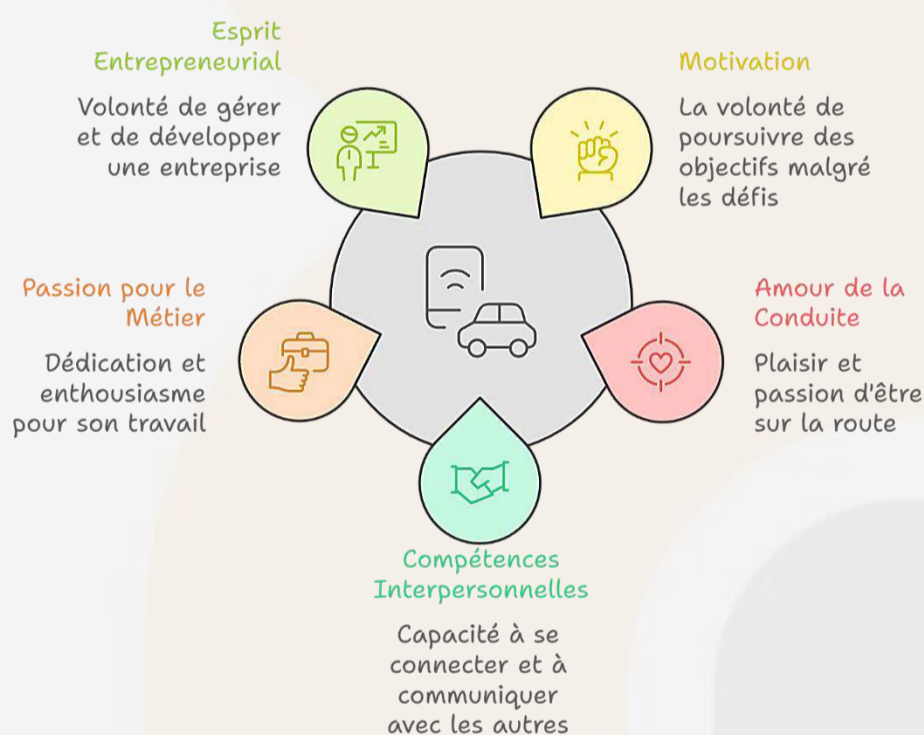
Esprit Entrepreneurial

Volonté de gérer et de développer une entreprise

Motivation

La volonté de poursuivre des objectifs malgré les défis

Passion pour le Métier

Dédication et enthousiasme pour son travail

Amour de la Conduite

Plaisir et passion d'être sur la route

Compétences Interpersonnelles

Capacité à se connecter et à communiquer avec les autres